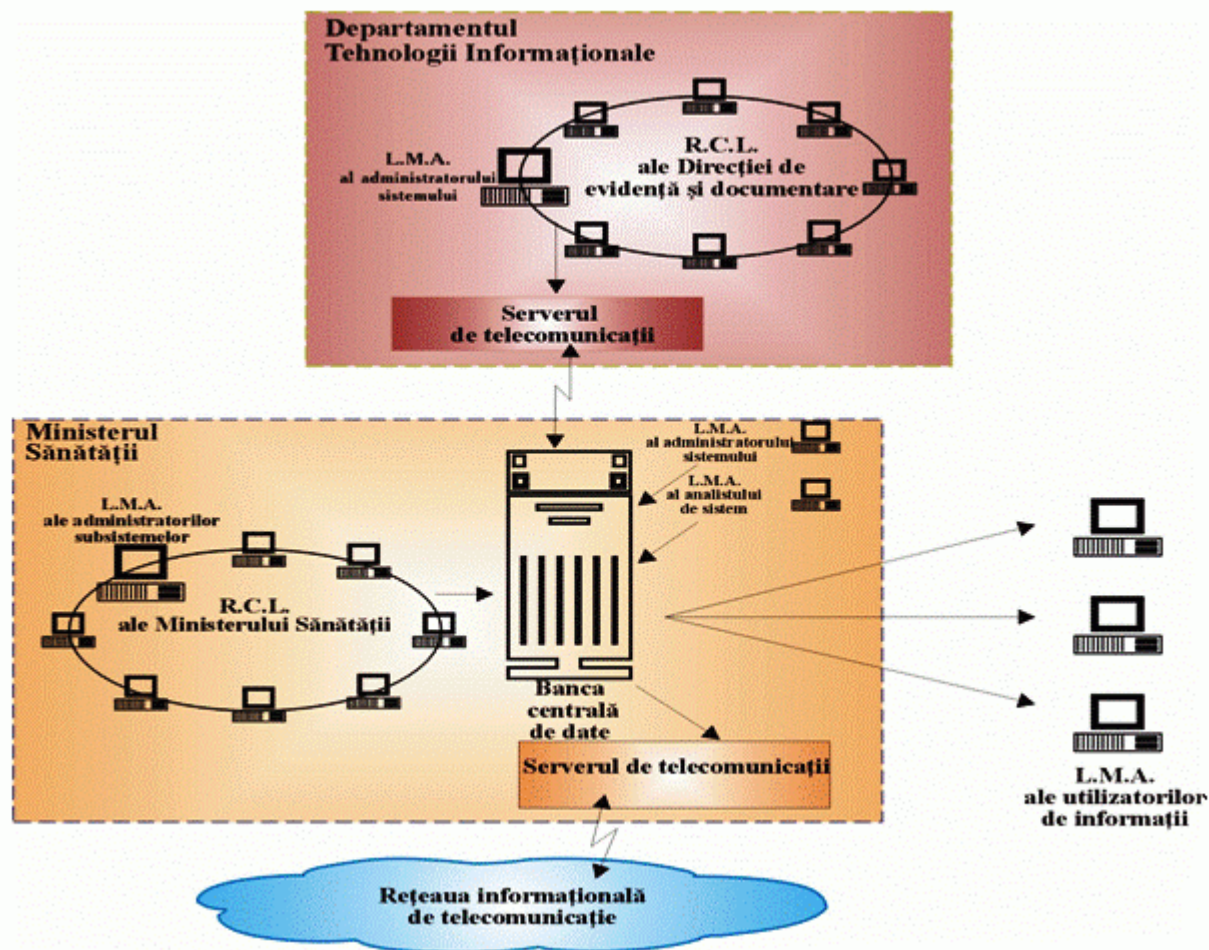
Departamentul
Tehnologii Informaţionale

L.M.A.
al administratorului
sistemului

R.C.L.
ale Direcţiei de
evidenţă şi documentare

Serverul
de telecomunicaţii

Ministerul
Sănătăţii

L.M.A.
al administratorului
sistemului

L.M.A.
al analistului
de sistem

L.M.A.
ale administratorilor
subsistemelor

R.C.L.
ale Ministerului Sănătăţii

Banca
centrală
de date

Serverul de telecomunicaţii

L.M.A.
ale utilizatorilor
de informaţii

Reţeaua informaţională
de telecomunicaţie